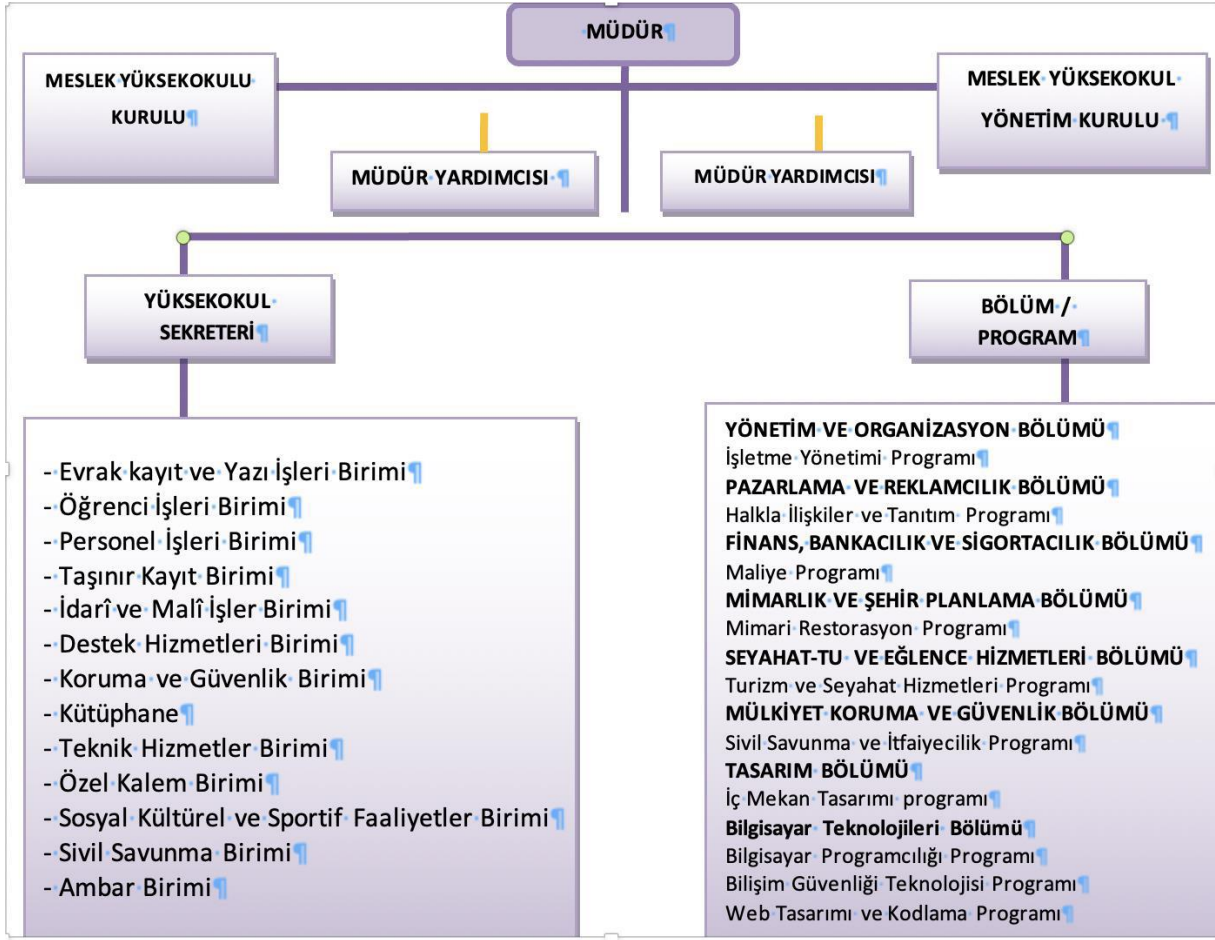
MÜDÜR

MESLEK YÜKSEKOKULU KURULU

MESLEK YÜKSEKOKUL YÖNETİM KURULU

MÜDÜR YARDIMCISI

MÜDÜR YARDIMCISI

YÜKSEKOKUL SEKRETERİ

BÖLÜM / PROGRAM

- Evrak kayıt ve Yazı İşleri Birimi
- Öğrenci İşleri Birimi
- Personel İşleri Birimi
- Taşınır Kayıt Birimi
- İdarî ve Malî İşler Birimi
- Destek Hizmetleri Birimi
- Koruma ve Güvenlik Birimi
- Kütüphane
- Teknik Hizmetler Birimi
- Özel Kalem Birimi
- Sosyal Kültürel ve Sportif Faaliyetler Birimi
- Sivil Savunma Birimi
- Ambar Birimi

YÖNETİM VE ORGANİZASYON BÖLÜMÜ
İşletme Yönetimi Programı
PAZARLAMA VE REKLAMCILIK BÖLÜMÜ
Halkla İlişkiler ve Tanıtım Programı
FİNANS, BANKACILIK VE SİGORTACILIK BÖLÜMÜ
Maliye Programı
MİMARLIK VE ŞEHİR PLANLAMA BÖLÜMÜ
Mimari Restorasyon Programı
SEYAHAT-TU VE EĞLENCE HİZMETLERİ BÖLÜMÜ
Turizm ve Seyahat Hizmetleri Programı
MÜLKİYET KORUMA VE GÜVENLİK BÖLÜMÜ
Sivil Savunma ve İtfaiyecilik Programı
TASARIM BÖLÜMÜ
İç Mekan Tasarımı programı
Bilgisayar Teknolojileri Bölümü
Bilgisayar Programcılığı Programı
Bilişim Güvenliği Teknolojisi Programı
Web Tasarımı ve Kodlama Programı